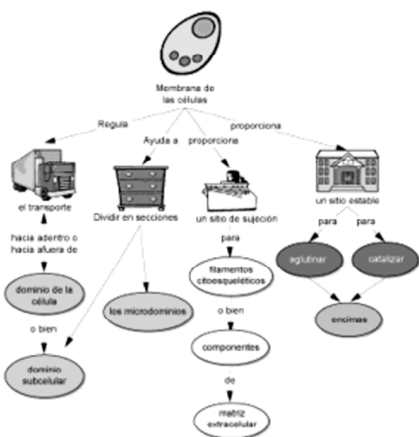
Membrana de las células

Regula

Ayuda a

proporciona

proporciona

el transporte

hacia adentro o hacia afuera de

dominio de la célula

o bien

dominio subcelular

Dividir en secciones

los microdominios

un sitio de sujeción

para

filamentos citoesqueléticos

o bien

componentes

de

matriz extracelular

un sitio estable

para

para

aglutinar

catalizar

enzimas